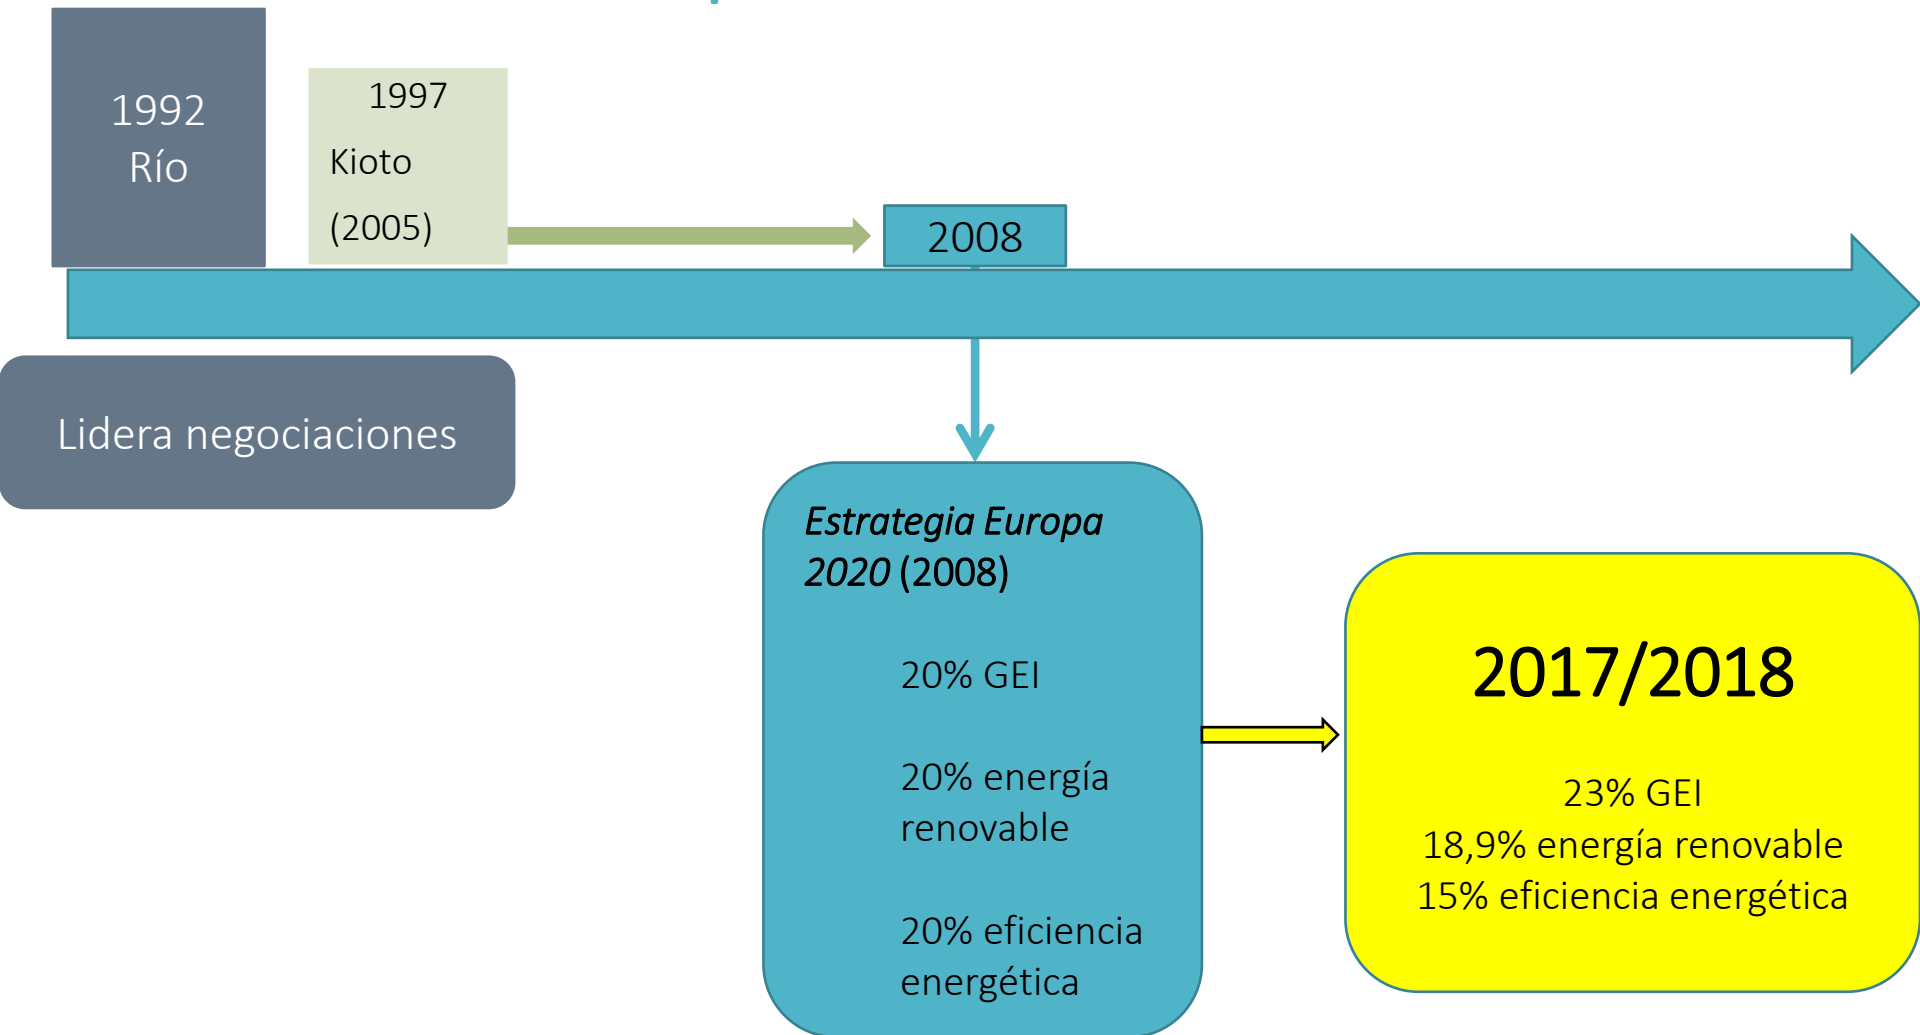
1992
Río

1997
Kioto
(2005)

2008

Lidera negociaciones

*Estrategia Europa 2020* (2008)

20% GEI

20% energía renovable

20% eficiencia energética

2017/2018

23% GEI
18,9% energía renovable
15% eficiencia energética